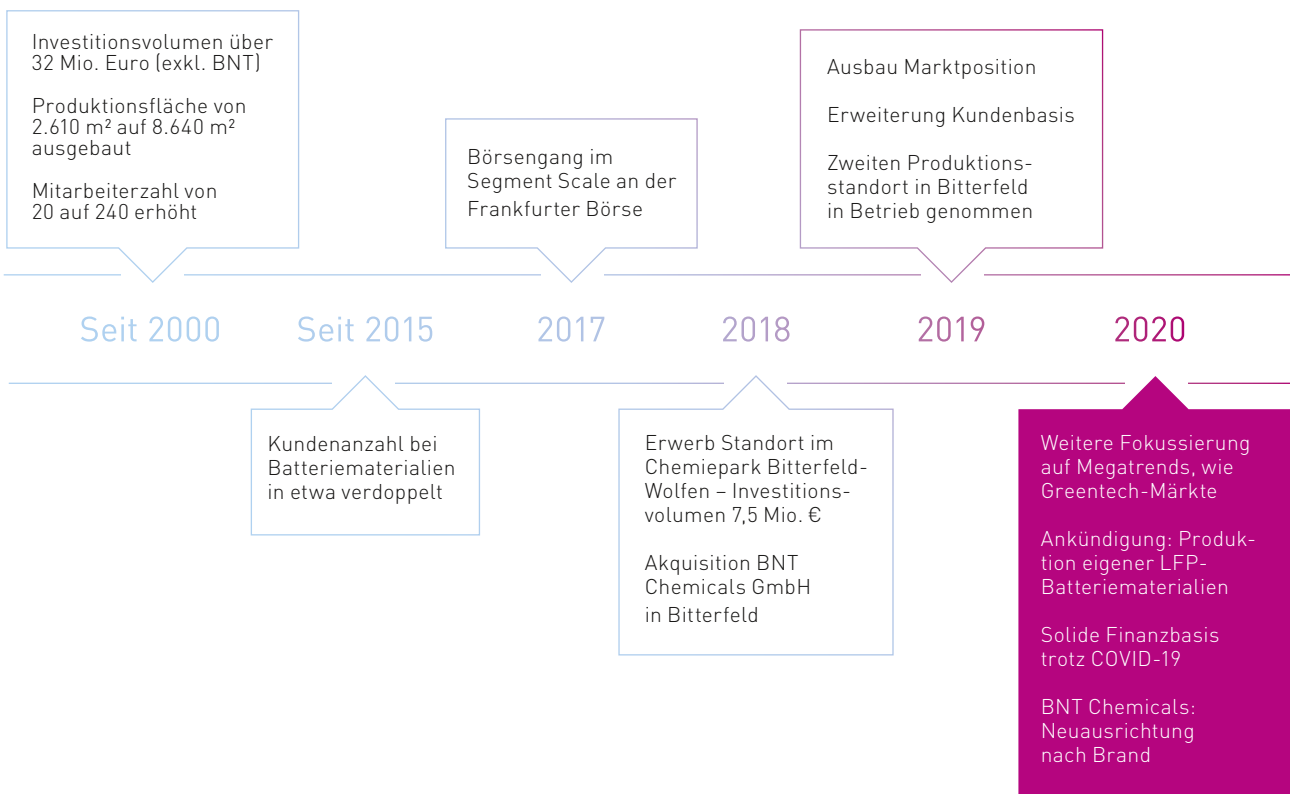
Investitionsvolumen über 32 Mio. Euro (exkl. BNT)

Produktionsfläche von 2.610 m² auf 8.640 m² ausgebaut

Mitarbeiterzahl von 20 auf 240 erhöht

Börsengang im Segment Scale an der Frankfurter Börse

Ausbau Marktposition

Erweiterung Kundenbasis

Zweiten Produktionsstandort in Bitterfeld in Betrieb genommen

Seit 2000

Seit 2015

2017

2018

2019

2020

Kundenanzahl bei Batteriematerialien in etwa verdoppelt

Erwerb Standort im Chemiepark Bitterfeld-Wolfen – Investitionsvolumen 7,5 Mio. €

Akquisition BNT Chemicals GmbH in Bitterfeld

Weitere Fokussierung auf Megatrends, wie Greentech-Märkte

Ankündigung: Produktion eigener LFP-Batteriematerialien

Solide Finanzbasis trotz COVID-19

BNT Chemicals: Neuausrichtung nach Brand